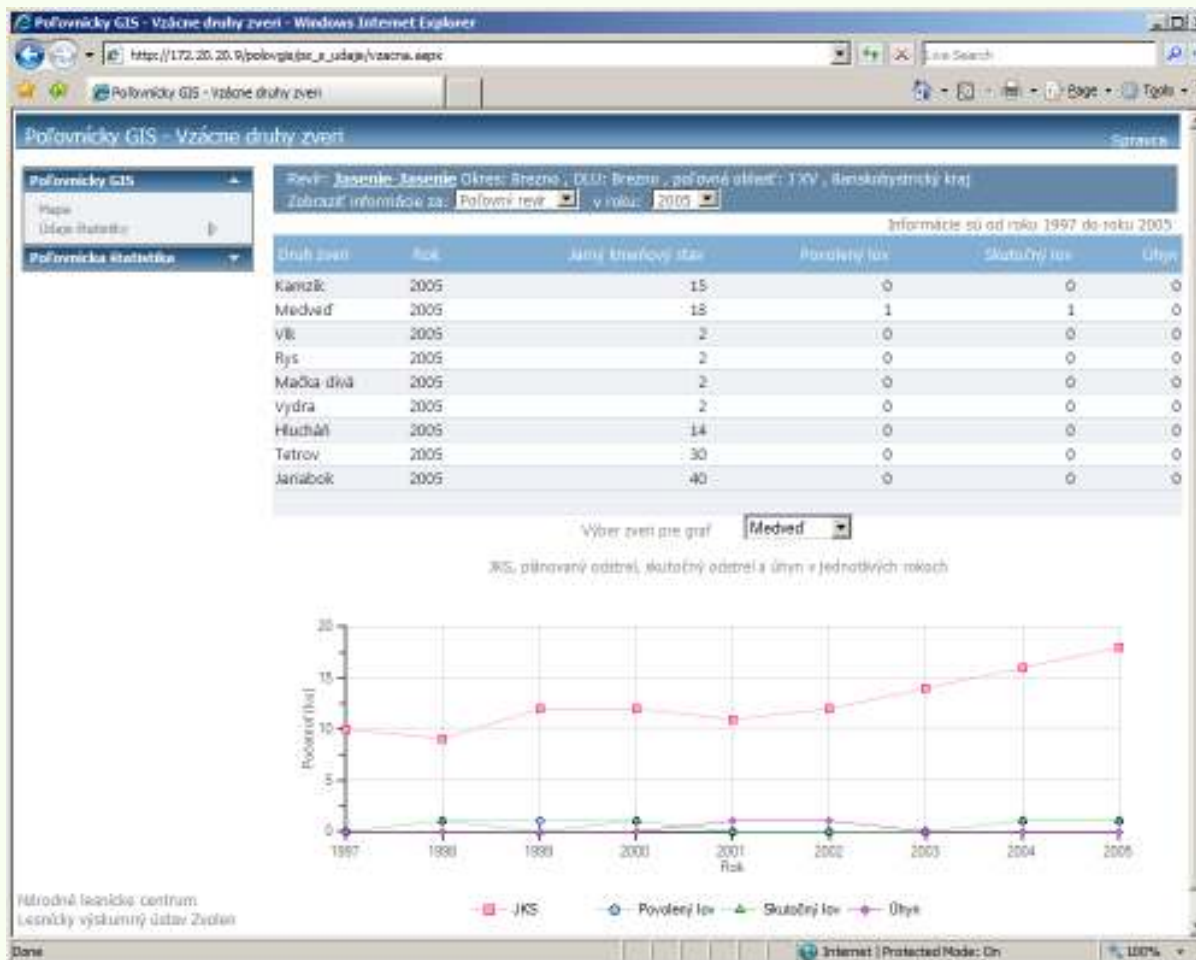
Poľovnícky GIS - Vzácne druhy zveri - Windows Internet Explorer

http://172.20.20.9/polovgis/psr_a_udaje/vzacna.aspx

Live Search

Poľovnícky GIS - Vzácne druhy zveri

Page · Tools ·

Poľovnícky GIS - Vzácne druhy zveri

Správca

Poľovnícky GIS

Mapa
Údaje štatistiky

Poľovnícka štatistika

Revír: Jasenie- Jasenie Okres: Brezno , OLU: Brezno , poľovná oblasť: I XV , Banskobystrický kraj
Zobraziť informácie za: Poľovný revír v roku: 2005

Informácie sú od roku 1997 do roku 2005

| Druh zveri | Rok | Jarný kmeňový stav | Povolený lov | Skutočný lov | Úhyn |
|---|---|---|---|---|---|
| Kamzík | 2005 | 15 | 0 | 0 | 0 |
| Medveď | 2005 | 18 | 1 | 1 | 0 |
| Vlk | 2005 | 2 | 0 | 0 | 0 |
| Rys | 2005 | 2 | 0 | 0 | 0 |
| Mačka divá | 2005 | 2 | 0 | 0 | 0 |
| Vydra | 2005 | 2 | 0 | 0 | 0 |
| Hlucháň | 2005 | 14 | 0 | 0 | 0 |
| Tetrov | 2005 | 30 | 0 | 0 | 0 |
| Jariabok | 2005 | 40 | 0 | 0 | 0 |

Výber zveri pre graf Medveď

JKS, plánovaný odstrel, skutočný odstrel a úhyn v jednotlivých rokoch

20
15
10
5
0
Počet [ks]
1997 1998 1999 2000 2001 2002 2003 2004 2005
Rok

JKS Povolený lov Skutočný lov Úhyn

Národné lesnícke centrum
Lesnícky výskumný ústav Zvolen

Done

Internet | Protected Mode: On

100%